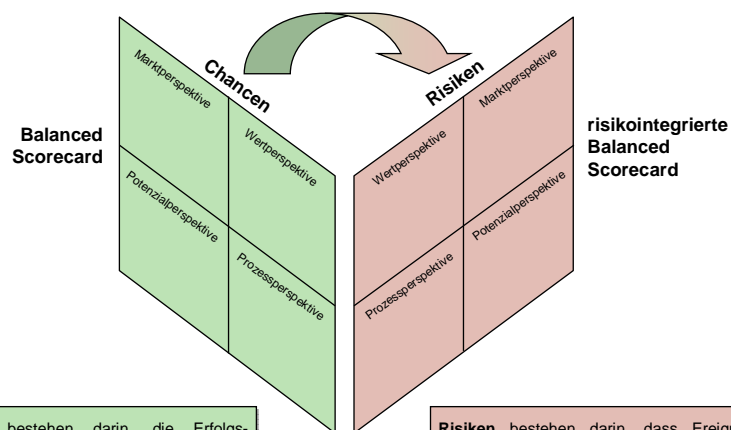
Chancen

Risiken

Balanced Scorecard

Marktperspektive

Wertperspektive

Potenzialperspektive

Prozessperspektive

risikointegrierte Balanced Scorecard

Wertperspektive

Marktperspektive

Potenzialperspektive

Prozessperspektive

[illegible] bestehen darin, die Erfolgs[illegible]

Risiken bestehen darin, dass Ereig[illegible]